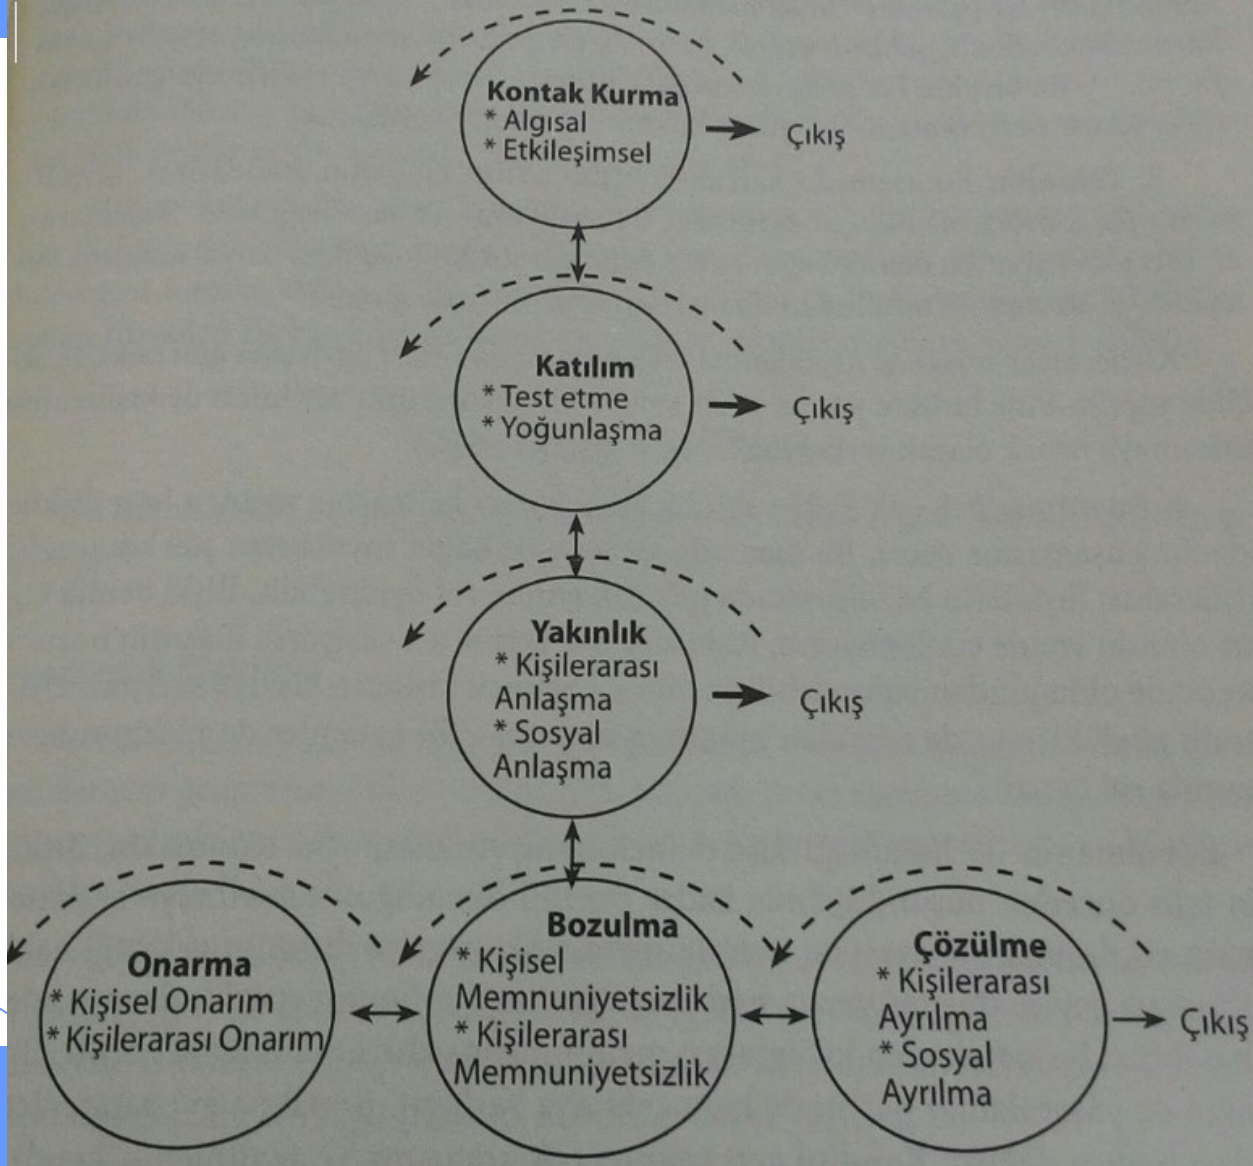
Kontak Kurma
* Algısal
* Etkileşimsel

Çıkış

Katılım
* Test etme
* Yoğunlaşma

Çıkış

Yakınlık
* Kişilerarası Anlaşma
* Sosyal Anlaşma

Çıkış

Onarma
* Kişisel Onarım
* Kişilerarası Onarım

Bozulma
* Kişisel Memnuniyetsizlik
* Kişilerarası Memnuniyetsizlik

Çözülme
* Kişilerarası Ayrılma
* Sosyal Ayrılma

Çıkış